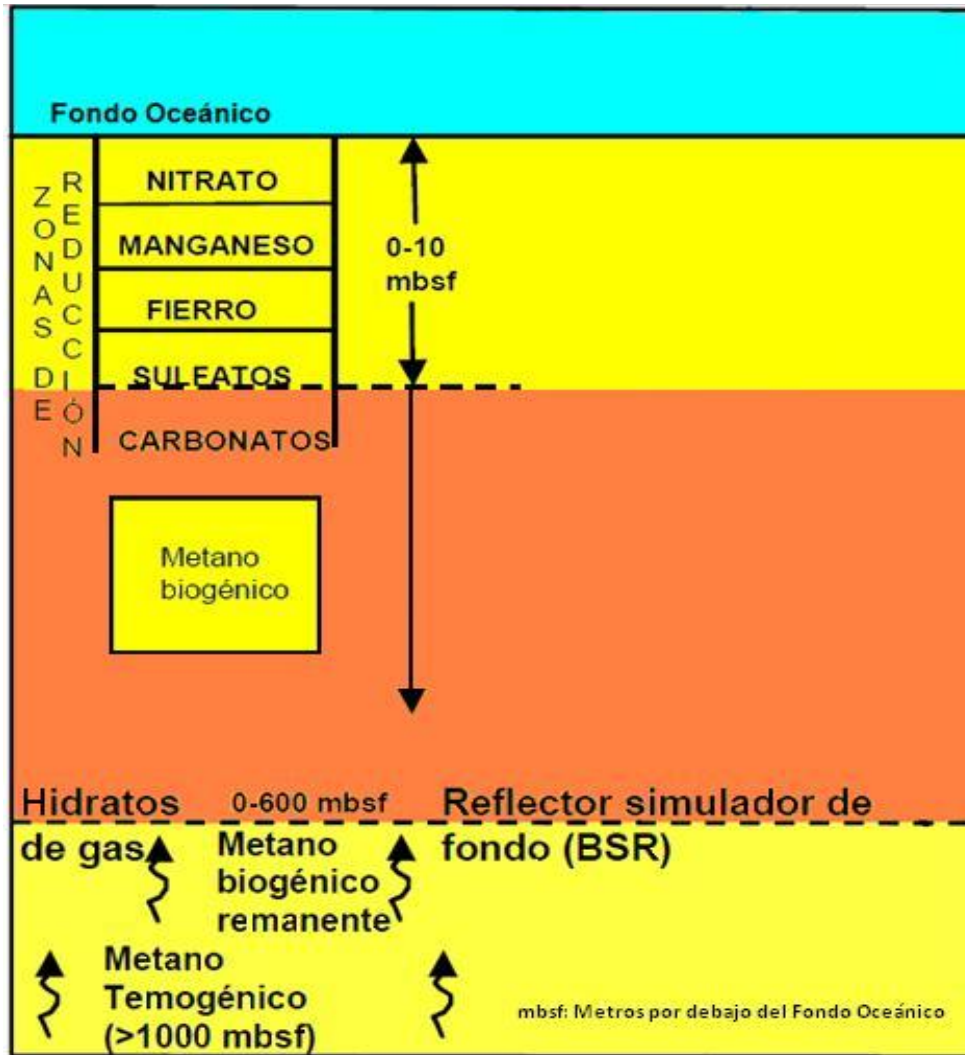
Fondo Oceánico

ZONAS DE

REDUCCIÓN

NITRATO

MANGANESO

FIERRO

SULFATOS

CARBONATOS

0-10 mbsf

Metano biogénico

Hidratos de gas

0-600 mbsf

Reflector simulador de fondo (BSR)

Metano biogénico remanente

Metano Temogénico (>1000 mbsf)

mbsf: Metros por debajo del Fondo Oceánico